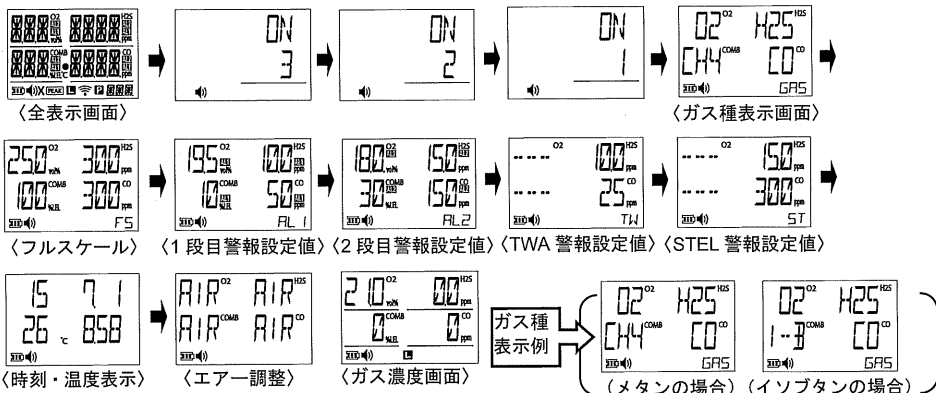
〈全表示画面〉

ON
3

ON
2

ON
1

O2 O2 H2S H2S
CH4 COMB CO CO
GAS
〈ガス種表示画面〉

250 O2 vol% 300 H2S ppm
100 COMB %LEL 300 CO ppm
FS
〈フルスケール〉

19.5 O2 100 H2S ppm
10 COMB 50 CO
AL1
〈1段目警報設定値〉

18.0 O2 150 H2S ppm
30 COMB 150 CO
AL2
〈2段目警報設定値〉

---- O2 10.0 H2S ppm
---- 25 CO ppm
TW
〈TWA 警報設定値〉

---- O2 15.0 H2S ppm
---- 300 CO ppm
ST
〈STEL 警報設定値〉

15 7.1
26 ℃ 858
〈時刻・温度表示〉

AIR O2 AIR H2S
AIR COMB AIR CO
〈エアー調整〉

21.0 O2 vol% 0.0 H2S ppm
0 COMB %LEL 0 CO ppm
〈ガス濃度画面〉

ガス種表示例

O2 O2 H2S H2S
CH4 COMB CO CO
GAS

O2 O2 H2S H2S
i-B COMB CO CO
GAS

（メタンの場合）（イソブタンの場合）